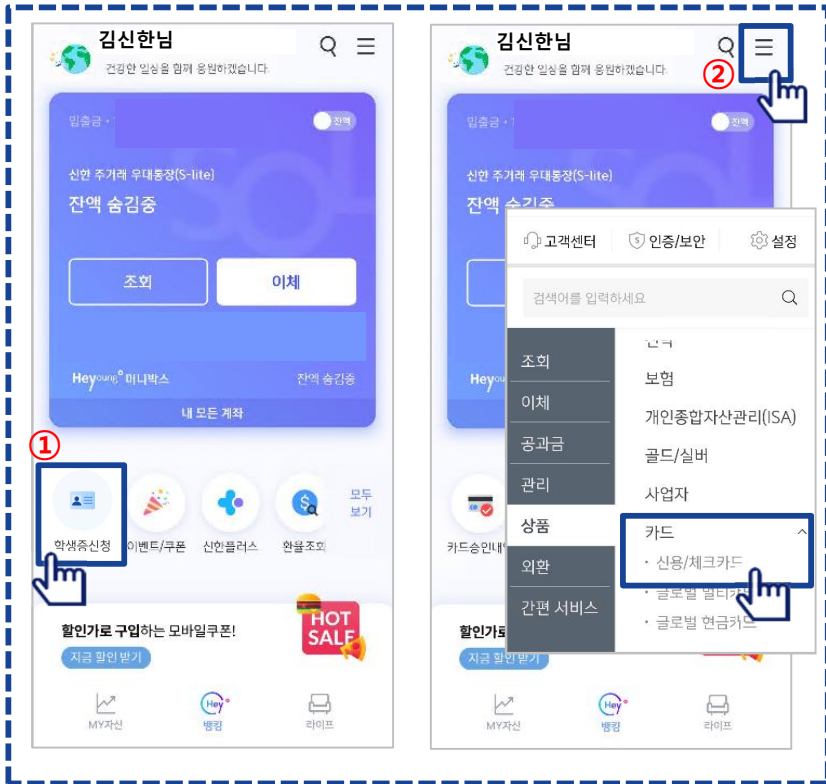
김신한님
건강한 일상을 함께 응원하겠습니다.

입출금 ·
잔액
신한 주거래 우대통장(S-lite)
잔액 숨김중
조회
이체
Heyoung 머니박스
잔액 숨김중
내 모든 계좌

①
학생증신청
이벤트/쿠폰
신한플러스
환율조회
모두 보기

할인가로 구입하는 모바일쿠폰!
지금 할인 받기
HOT SALE

MY자산
Hey 뱅킹
라이프

김신한님
건강한 일상을 함께 응원하겠습니다.
②
입출금 ·
잔액
신한 주거래 우대통장(S-lite)
잔액 숨김중

고객센터
인증/보안
설정
검색어를 입력하세요
조회
이체
공과금
관리
상품
외환
간편 서비스
보험
개인종합자산관리(ISA)
골드/실버
사업자
카드
· 신용/체크카드
· 글로벌 멀티카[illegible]
· 글로벌 현금카드

카드승인내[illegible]
할인가로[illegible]
지금 할인받기
MY자산
뱅킹
라이프